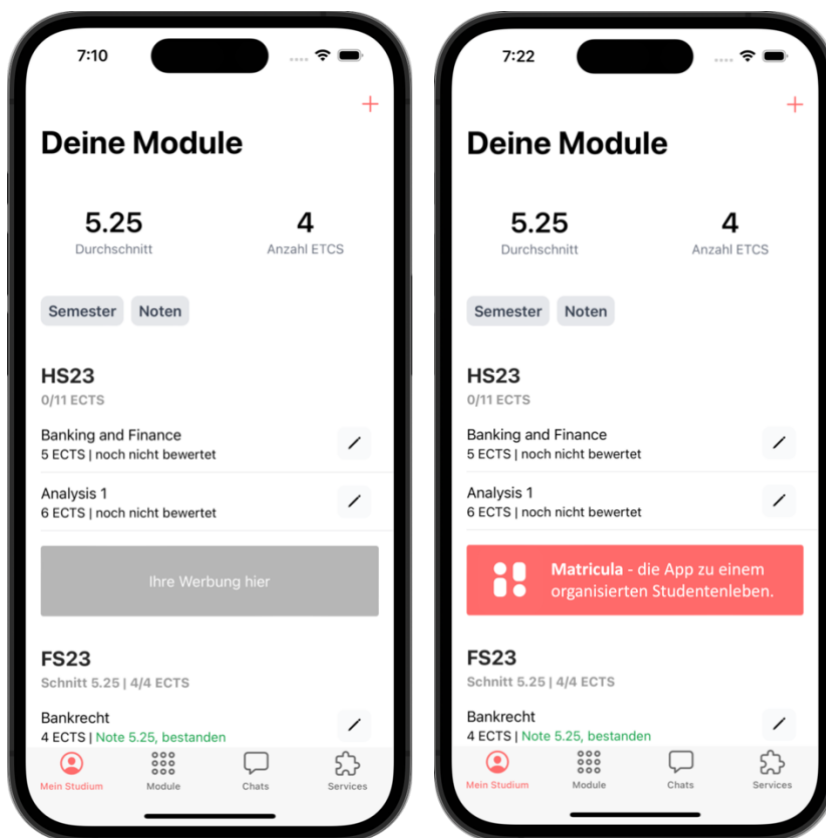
7:10

+

Deine Module

5.25
Durchschnitt

4
Anzahl ETCS

Semester Noten

HS23
0/11 ECTS

Banking and Finance
5 ECTS | noch nicht bewertet

Analysis 1
6 ECTS | noch nicht bewertet

Ihre Werbung hier

FS23
Schnitt 5.25 | 4/4 ECTS

Bankrecht
4 ECTS | Note 5.25, bestanden

Mein Studium Module Chats Services

7:22

+

Deine Module

5.25
Durchschnitt

4
Anzahl ETCS

Semester Noten

HS23
0/11 ECTS

Banking and Finance
5 ECTS | noch nicht bewertet

Analysis 1
6 ECTS | noch nicht bewertet

Matricula - die App zu einem organisierten Studentenleben.

FS23
Schnitt 5.25 | 4/4 ECTS

Bankrecht
4 ECTS | Note 5.25, bestanden

Mein Studium Module Chats Services